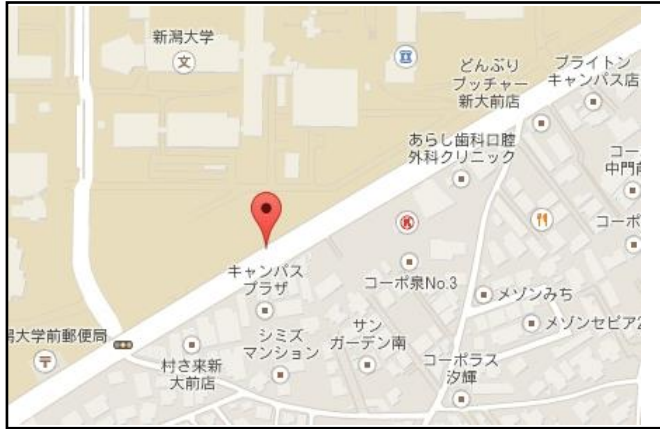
新潟大学

どんぶり
ブッチャー
新大前店

ブライトン
キャンパス店

あらし歯科口腔
外科クリニック

コー
中門

コーポ

キャンパス
プラザ

コーポ泉No.3

メゾンみち

メゾンセピア2

潟大学前郵便局

シミズ
マンション

サン
ガーデン南

村さ来新
大前店

コーポラス
汐樺